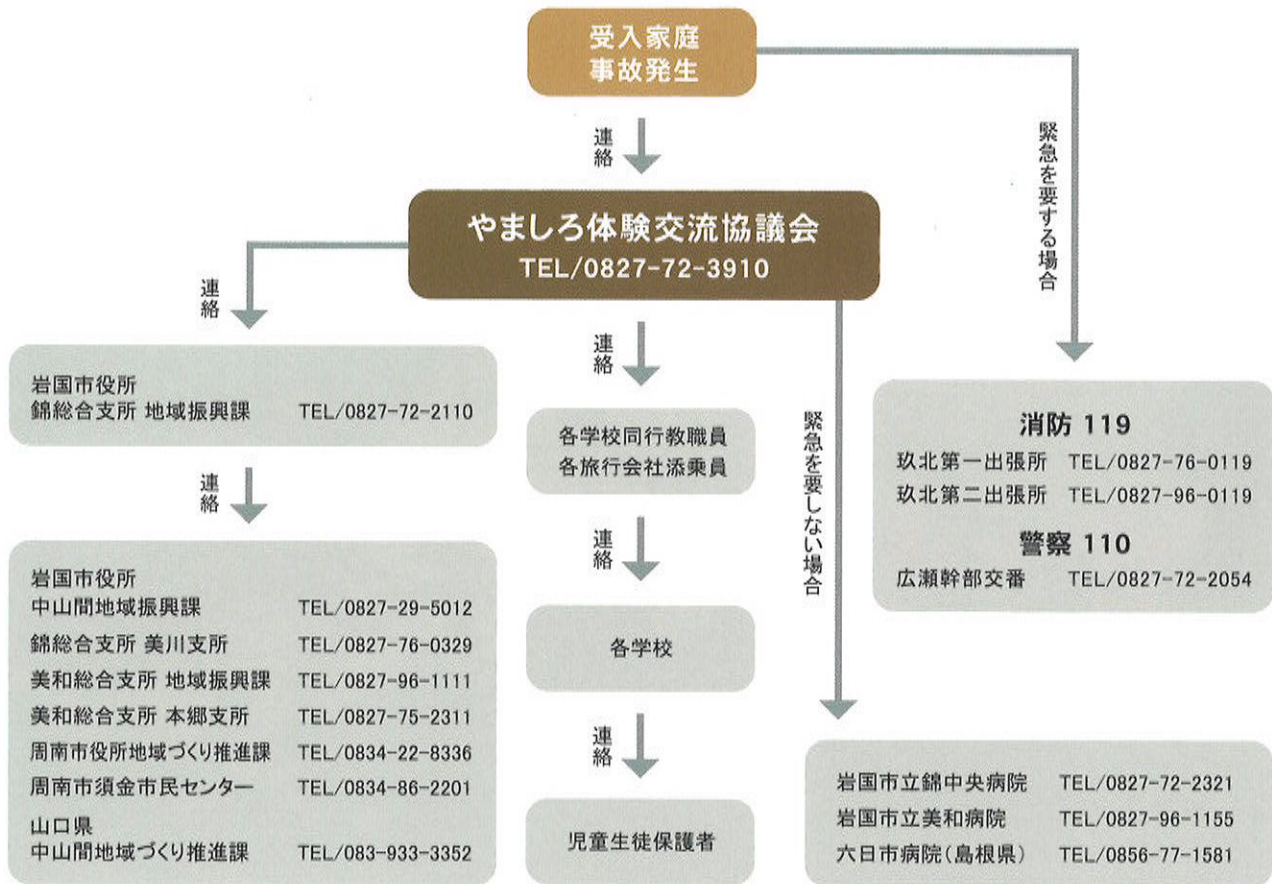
受入家庭
事故発生

連絡

緊急を要する場合

やましろ体験交流協議会
TEL/0827-72-3910

連絡

岩国市役所
錦総合支所 地域振興課 TEL/0827-72-2110

連絡

岩国市役所
中山間地域振興課 TEL/0827-29-5012
錦総合支所 美川支所 TEL/0827-76-0329
美和総合支所 地域振興課 TEL/0827-96-1111
美和総合支所 本郷支所 TEL/0827-75-2311
周南市役所地域づくり推進課 TEL/0834-22-8336
周南市須金市民センター TEL/0834-86-2201
山口県
中山間地域づくり推進課 TEL/083-933-3352

連絡

各学校同行教職員
各旅行会社添乗員

連絡

各学校

連絡

児童生徒保護者

緊急を要しない場合

消防 119
玖北第一出張所 TEL/0827-76-0119
玖北第二出張所 TEL/0827-96-0119
警察 110
広瀬幹部交番 TEL/0827-72-2054

岩国市立錦中央病院 TEL/0827-72-2321
岩国市立美和病院 TEL/0827-96-1155
六日市病院(島根県) TEL/0856-77-1581